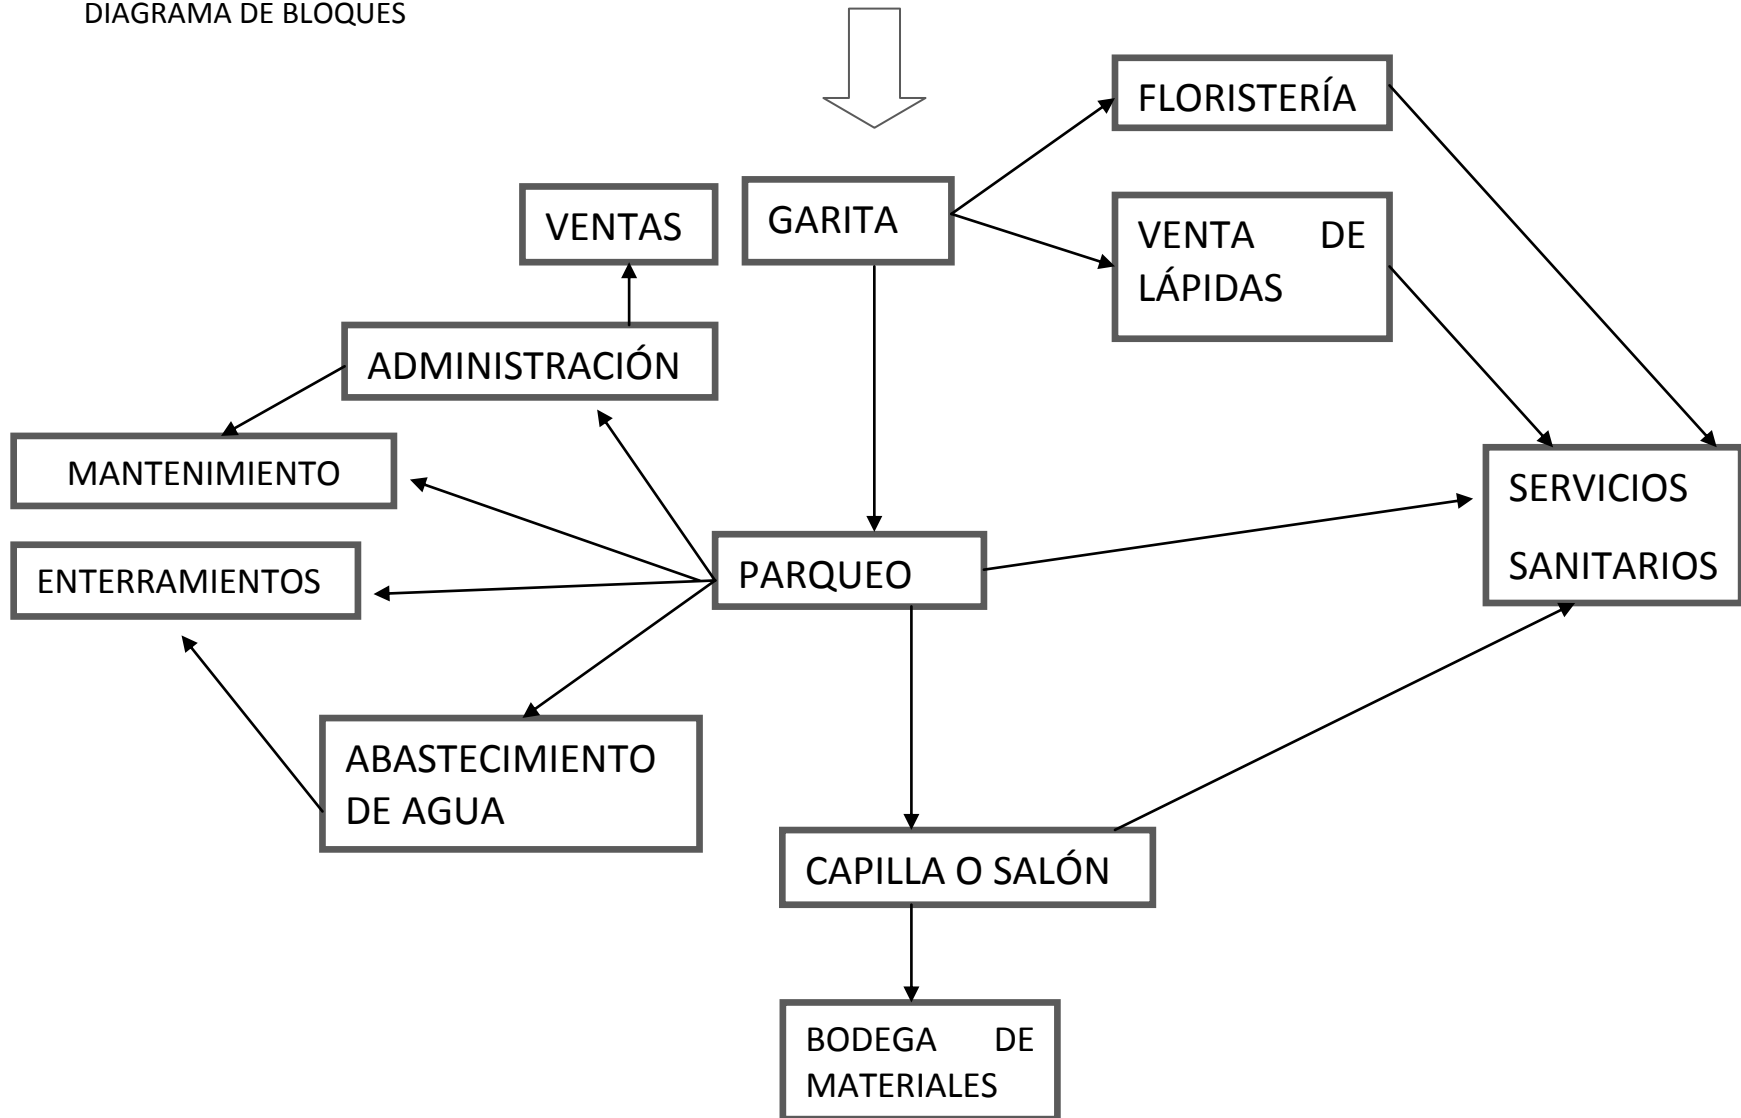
DIAGRAMA DE BLOQUES

FLORISTERÍA

VENTAS

GARITA

VENTA DE LÁPIDAS

ADMINISTRACIÓN

MANTENIMIENTO

SERVICIOS SANITARIOS

ENTERRAMIENTOS

PARQUEO

ABASTECIMIENTO DE AGUA

CAPILLA O SALÓN

BODEGA DE MATERIALES